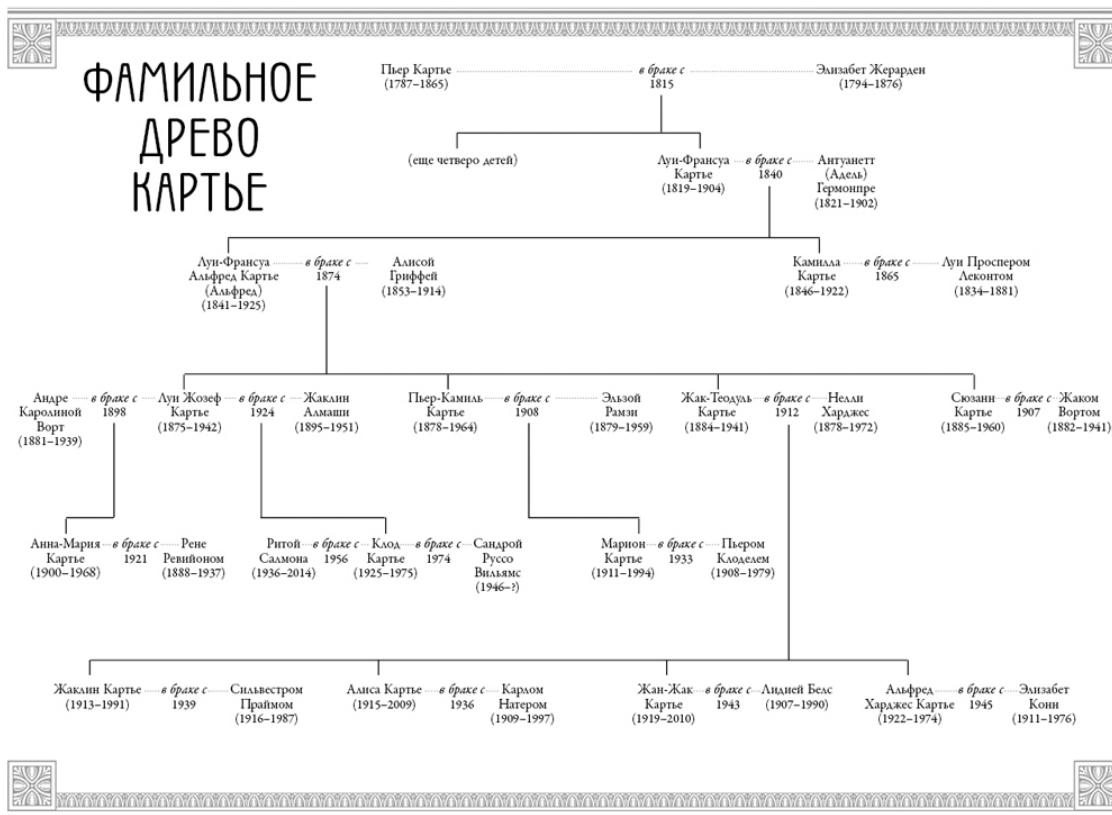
ФАМИЛЬНОЕ ДРЕВО КАРТЬЕ

Пьер Картье (1787–1865) *в браке с* 1815 Элизабет Жерарден (1794–1876)

(еще четверо детей)

Луи-Франсуа Картье (1819–1904) *в браке с* 1840 Антуанетт (Адель) Гермонпре (1821–1902)

Луи-Франсуа Альфред Картье (Альфред) (1841–1925) *в браке с* 1874 Алисой Гриффей (1853–1914)

Камилла Картье (1846–1922) *в браке с* 1865 Луи Проспером Леконтом (1834–1881)

Андре Каролиной Ворт (1881–1939) *в браке с* 1898

Луи Жозеф Картье (1875–1942) *в браке с* 1924 Жаклин Алмаши (1895–1951)

Пьер-Камиль Картье (1878–1964) *в браке с* 1908 Эльзой Рамзи (1879–1959)

Жак-Теодуль Картье (1884–1941) *в браке с* 1912 Нелли Харджес (1878–1972)

Сюзанн Картье (1885–1960) *в браке с* 1907 Жаком Вортом (1882–1941)

Анна-Мария Картье (1900–1968) *в браке с* 1921 Рене Ревийоном (1888–1937)

Ритой Салмона (1936–2014) *в браке с* 1956 Клод Картье (1925–1975) *в браке с* 1974 Сандрой Руссо Вильямс (1946–?)

Марион Картье (1911–1994) *в браке с* 1933 Пьером Клоделем (1908–1979)

Жаклин Картье (1913–1991) *в браке с* 1939 Сильвестром Праймом (1916–1987)

Алиса Картье (1915–2009) *в браке с* 1936 Карлом Натером (1909–1997)

Жан-Жак Картье (1919–2010) *в браке с* 1943 Лидией Белс (1907–1990)

Альфред Харджес Картье (1922–1974) *в браке с* 1945 Элизабет Кони (1911–1976)